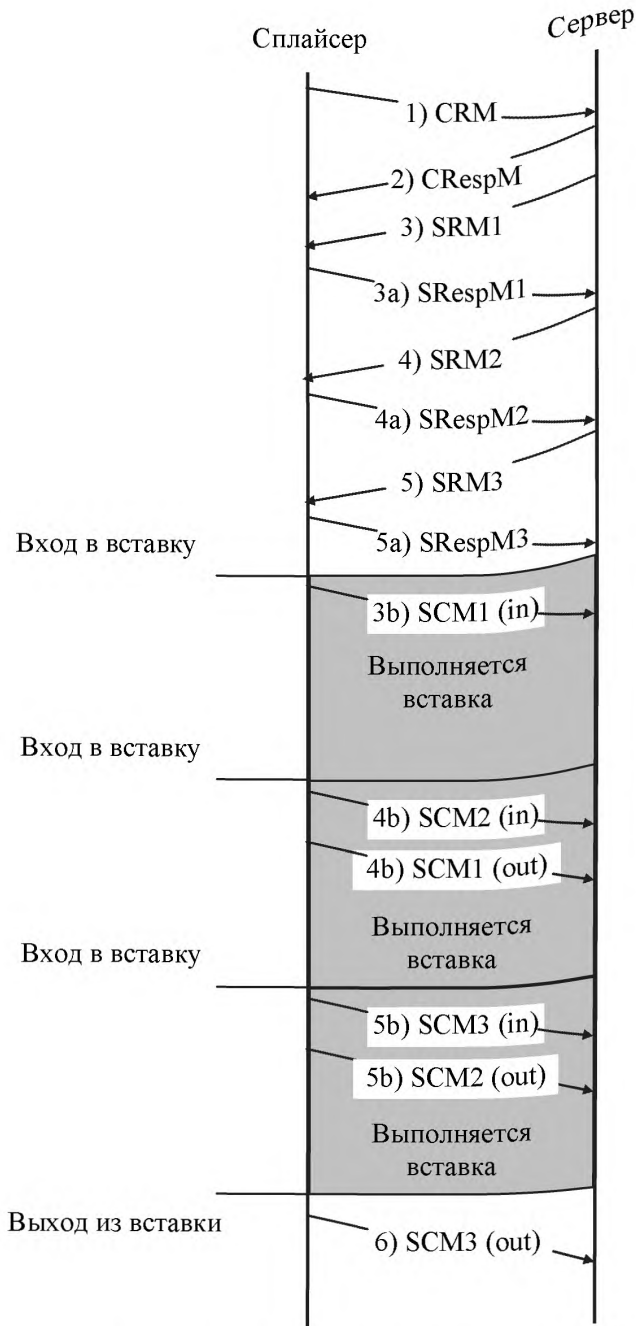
Сплайсер

Сервер

1) CRM

2) CRespM

3) SRM1

3a) SRespM1

4) SRM2

4a) SRespM2

5) SRM3

Вход в вставку

5a) SRespM3

3b) SCM1 (in)

Выполняется вставка

Вход в вставку

4b) SCM2 (in)

4b) SCM1 (out)

Выполняется вставка

Вход в вставку

5b) SCM3 (in)

5b) SCM2 (out)

Выполняется вставка

Выход из вставки

6) SCM3 (out)